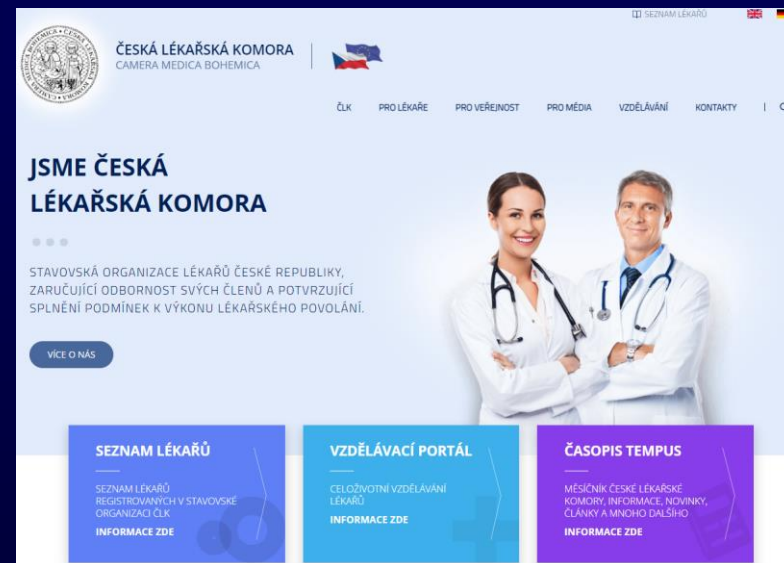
SEZNAM LÉKAŘŮ

ČESKÁ LÉKAŘSKÁ KOMORA
CAMERA MEDICA BOHEMICA

ČLK PRO LÉKAŘE PRO VEŘEJNOST PRO MÉDIA VZDĚLÁVÁNÍ KONTAKTY

JSME ČESKÁ LÉKAŘSKÁ KOMORA

STAVOVSKÁ ORGANIZACE LÉKAŘŮ ČESKÉ REPUBLIKY, ZARUČUJÍCÍ ODBORNOST SVÝCH ČLENŮ A POTVRZUJÍCÍ SPLNĚNÍ PODMÍNEK K VÝKONU LÉKAŘSKÉHO POVOLÁNÍ.

VÍCE O NÁS

SEZNAM LÉKAŘŮ
SEZNAM LÉKAŘŮ REGISTROVANÝCH V STAVOVSKÉ ORGANIZACI ČLK
INFORMACE ZDE

VZDĚLÁVACÍ PORTÁL
CELOŽIVOTNÍ VZDĚLÁVÁNÍ LÉKAŘŮ
INFORMACE ZDE

ČASOPIS TEMPUS
MĚSÍČNÍK ČESKÉ LÉKAŘSKÉ KOMORY, INFORMACE, NOVINKY, ČLÁNKY A MNOHO DALŠÍHO
INFORMACE ZDE